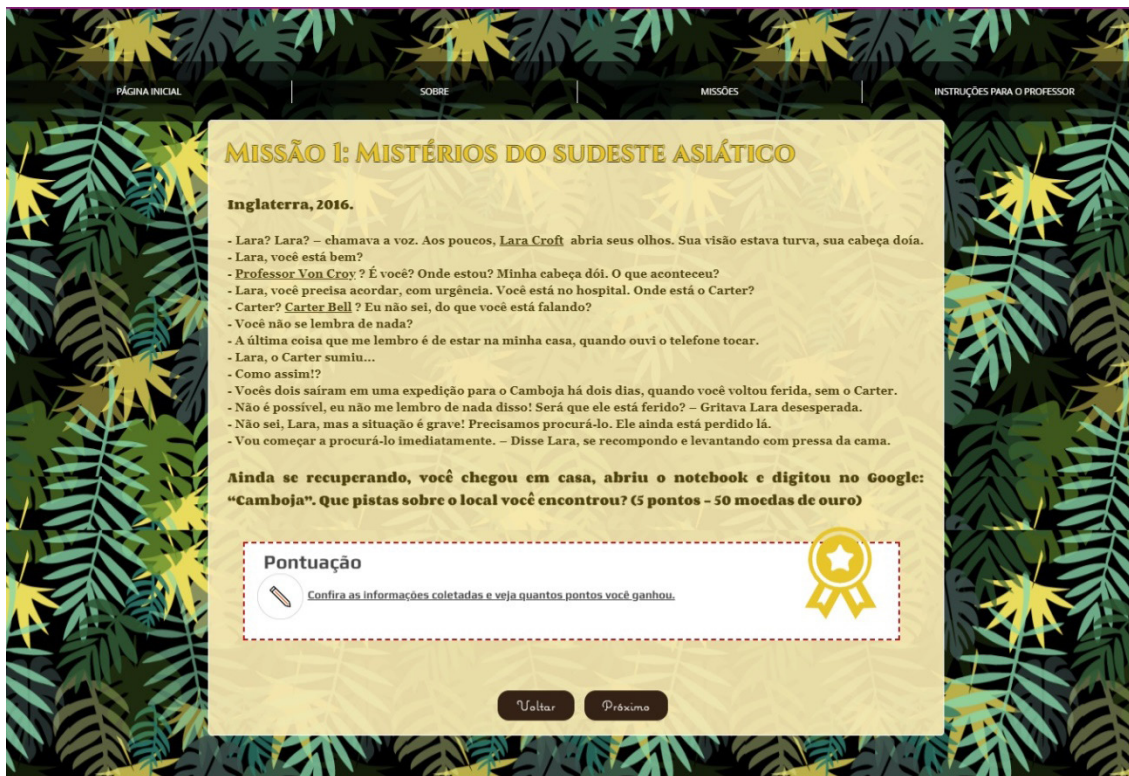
PÁGINA INICIAL | SOBRE | MISSÕES | INSTRUÇÕES PARA O PROFESSOR

MISSÃO I: MISTÉRIOS DO SUDESTE ASIÁTICO

Inglaterra, 2016.

- Lara? Lara? – chamava a voz. Aos poucos, Lara Croft abria seus olhos. Sua visão estava turva, sua cabeça doía.
- Lara, você está bem?
- Professor Von Croy ? É você? Onde estou? Minha cabeça dói. O que aconteceu?
- Lara, você precisa acordar, com urgência. Você está no hospital. Onde está o Carter?
- Carter? Carter Bell ? Eu não sei, do que você está falando?
- Você não se lembra de nada?
- A última coisa que me lembro é de estar na minha casa, quando ouvi o telefone tocar.
- Lara, o Carter sumiu...
- Como assim!?
- Vocês dois saíram em uma expedição para o Camboja há dois dias, quando você voltou ferida, sem o Carter.
- Não é possível, eu não me lembro de nada disso! Será que ele está ferido? – Gritava Lara desesperada.
- Não sei, Lara, mas a situação é grave! Precisamos procurá-lo. Ele ainda está perdido lá.
- Vou começar a procurá-lo imediatamente. – Disse Lara, se recompondo e levantando com pressa da cama.

Ainda se recuperando, você chegou em casa, abriu o notebook e digitou no Google: "Camboja". Que pistas sobre o local você encontrou? (5 pontos – 50 moedas de ouro)

Pontuação

Confira as informações coletadas e veja quantos pontos você ganhou.

Voltar
Próximo